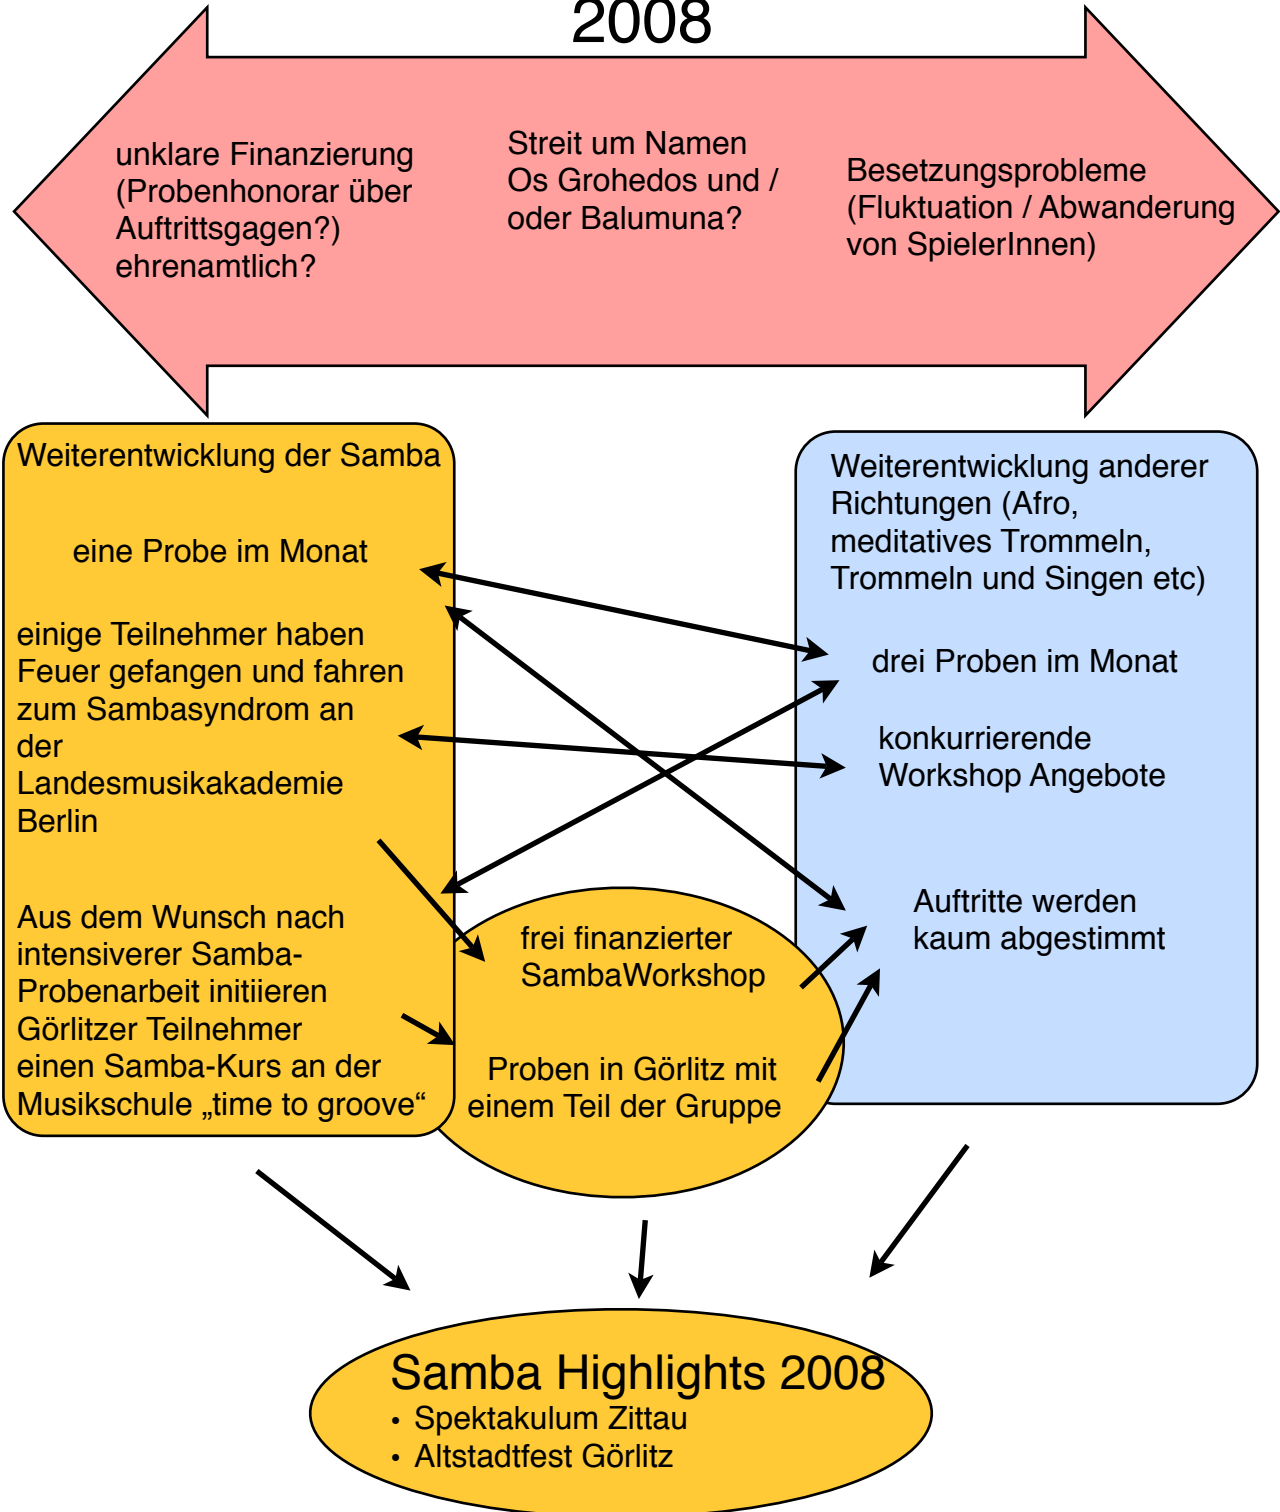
2008

unklare Finanzierung (Probenhonorar über Auftrittsgagen?) ehrenamtlich?

Streit um Namen Os Grohedos und / oder Balumuna?

Besetzungsprobleme (Fluktuation / Abwanderung von SpielerInnen)

Weiterentwicklung der Samba

eine Probe im Monat

einige Teilnehmer haben Feuer gefangen und fahren zum Sambasyndrom an der Landesmusikakademie Berlin

Aus dem Wunsch nach intensiverer Samba-Probenarbeit initiieren Görlitzer Teilnehmer einen Samba-Kurs an der Musikschule „time to groove“

Weiterentwicklung anderer Richtungen (Afro, meditatives Trommeln, Trommeln und Singen etc)

drei Proben im Monat

konkurrierende Workshop Angebote

Auftritte werden kaum abgestimmt

frei finanzierter SambaWorkshop

Proben in Görlitz mit einem Teil der Gruppe

Samba Highlights 2008
• Spektakulum Zittau
• Altstadtfest Görlitz